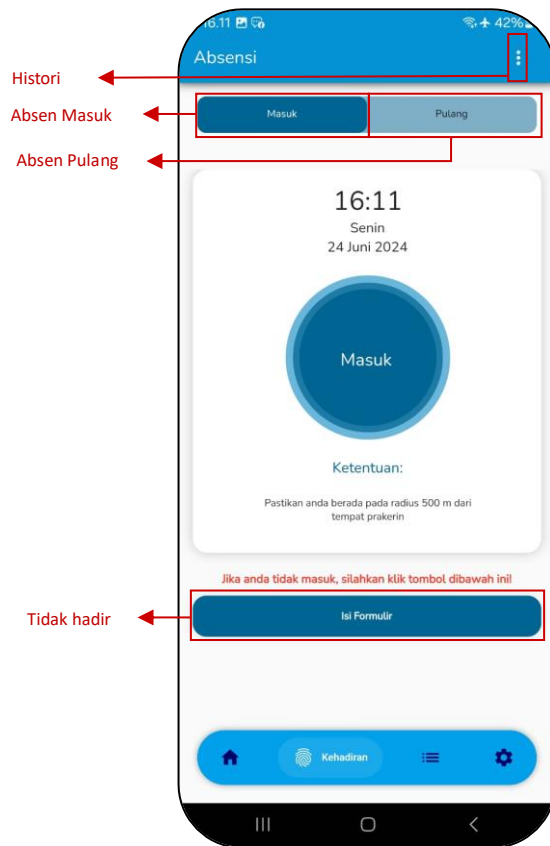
16.11 42%

Absensi

Histori

Absen Masuk

Masuk

Pulang

Absen Pulang

16:11

Senin

24 Juni 2024

Masuk

Ketentuan:

Pastikan anda berada pada radius 500 m dari tempat prakerin

Jika anda tidak masuk, silahkan klik tombol dibawah ini!

Tidak hadir

Isi Formulir

Kehadiran